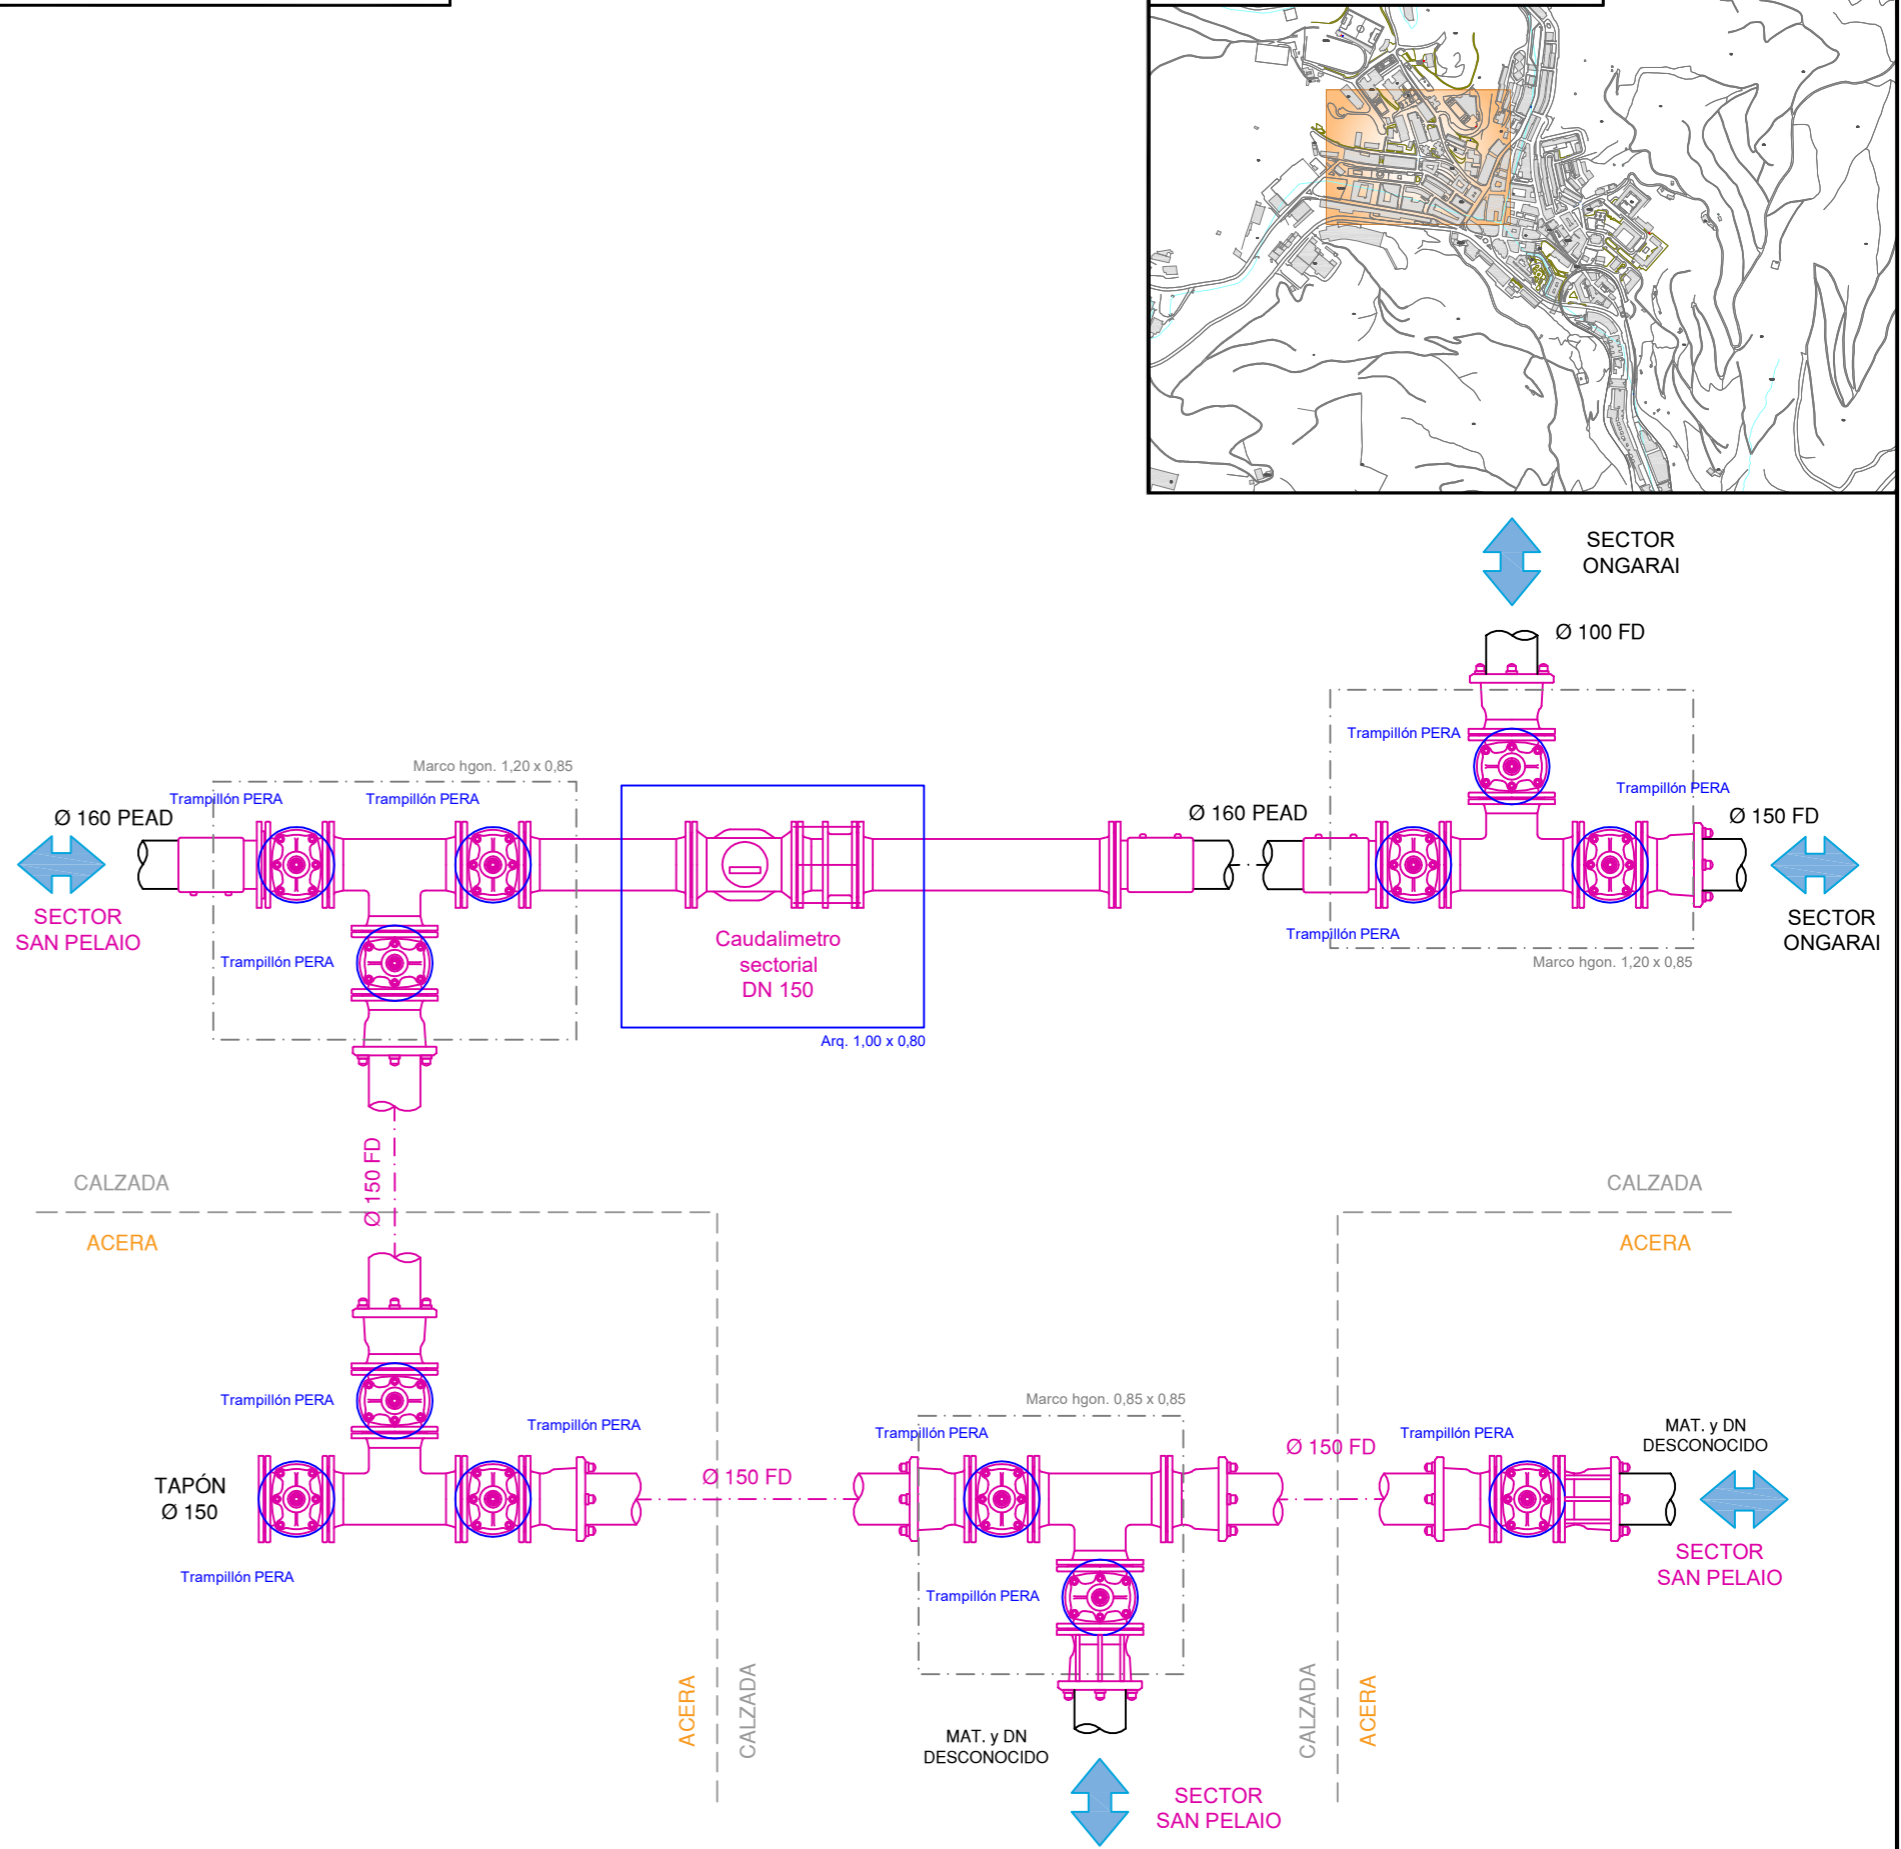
SECTOR
ONGARAI

Ø 100 FD

Trampillón PERA

Marco hgon. 1,20 x 0,85

Trampillón PERA

Trampillón PERA

Trampillón PERA

Ø 160 PEAD

Ø 160 PEAD

Ø 150 FD

SECTOR
SAN PELAIO

Trampillón PERA

Caudalimetro
sectorial
DN 150

Arq. 1,00 x 0,80

Trampillón PERA

Marco hgon. 1,20 x 0,85

SECTOR
ONGARAI

Ø 150 FD

CALZADA

ACERA

CALZADA

ACERA

Marco hgon. 0,85 x 0,85

Trampillón PERA

Trampillón PERA

Trampillón PERA

Trampillón PERA

MAT. y DN
DESCONOCIDO

TAPÓN
Ø 150

Ø 150 FD

Ø 150 FD

SECTOR
SAN PELAIO

Trampillón PERA

Trampillón PERA

ACERA

CALZADA

CALZADA

ACERA

MAT. y DN
DESCONOCIDO

SECTOR
SAN PELAIO